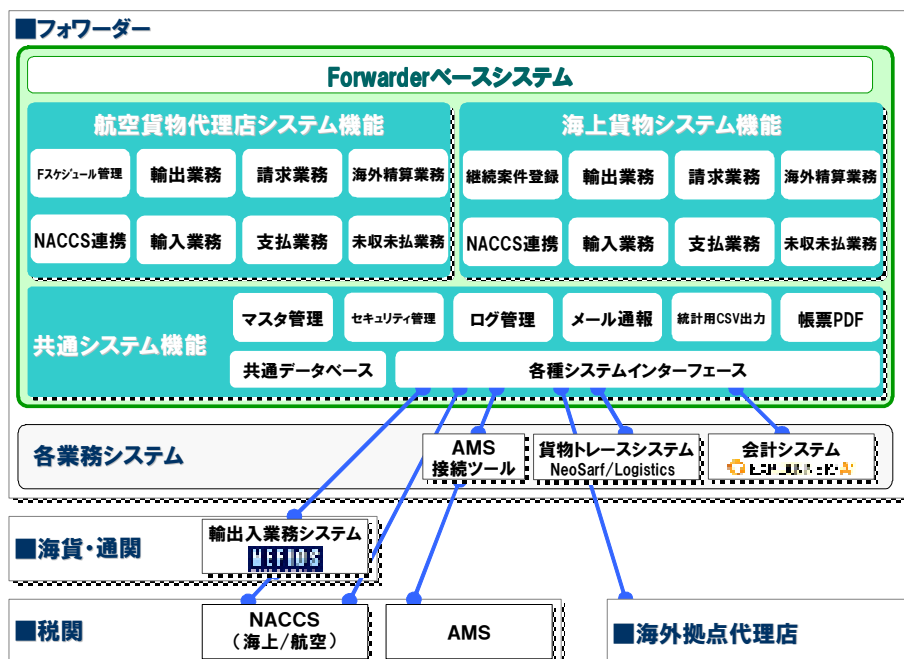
■フォワーダー

Forwarderベースシステム

航空貨物代理店システム機能

Fスケジュール管理
輸出業務
請求業務
海外精算業務
NACCS連携
輸入業務
支払業務
未収未払業務

海上貨物システム機能

継続案件登録
輸出業務
請求業務
海外精算業務
NACCS連携
輸入業務
支払業務
未収未払業務

共通システム機能

マスタ管理
セキュリティ管理
ログ管理
メール通報
統計用CSV出力
帳票PDF
共通データベース
各種システムインターフェース

各業務システム

AMS 接続ツール
貨物トレースシステム NeoSarf/Logistics
会計システム
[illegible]

■海貨・通関
輸出入業務システム
MEFIOS

■税関
NACCS （海上/航空）
AMS

■海外拠点代理店